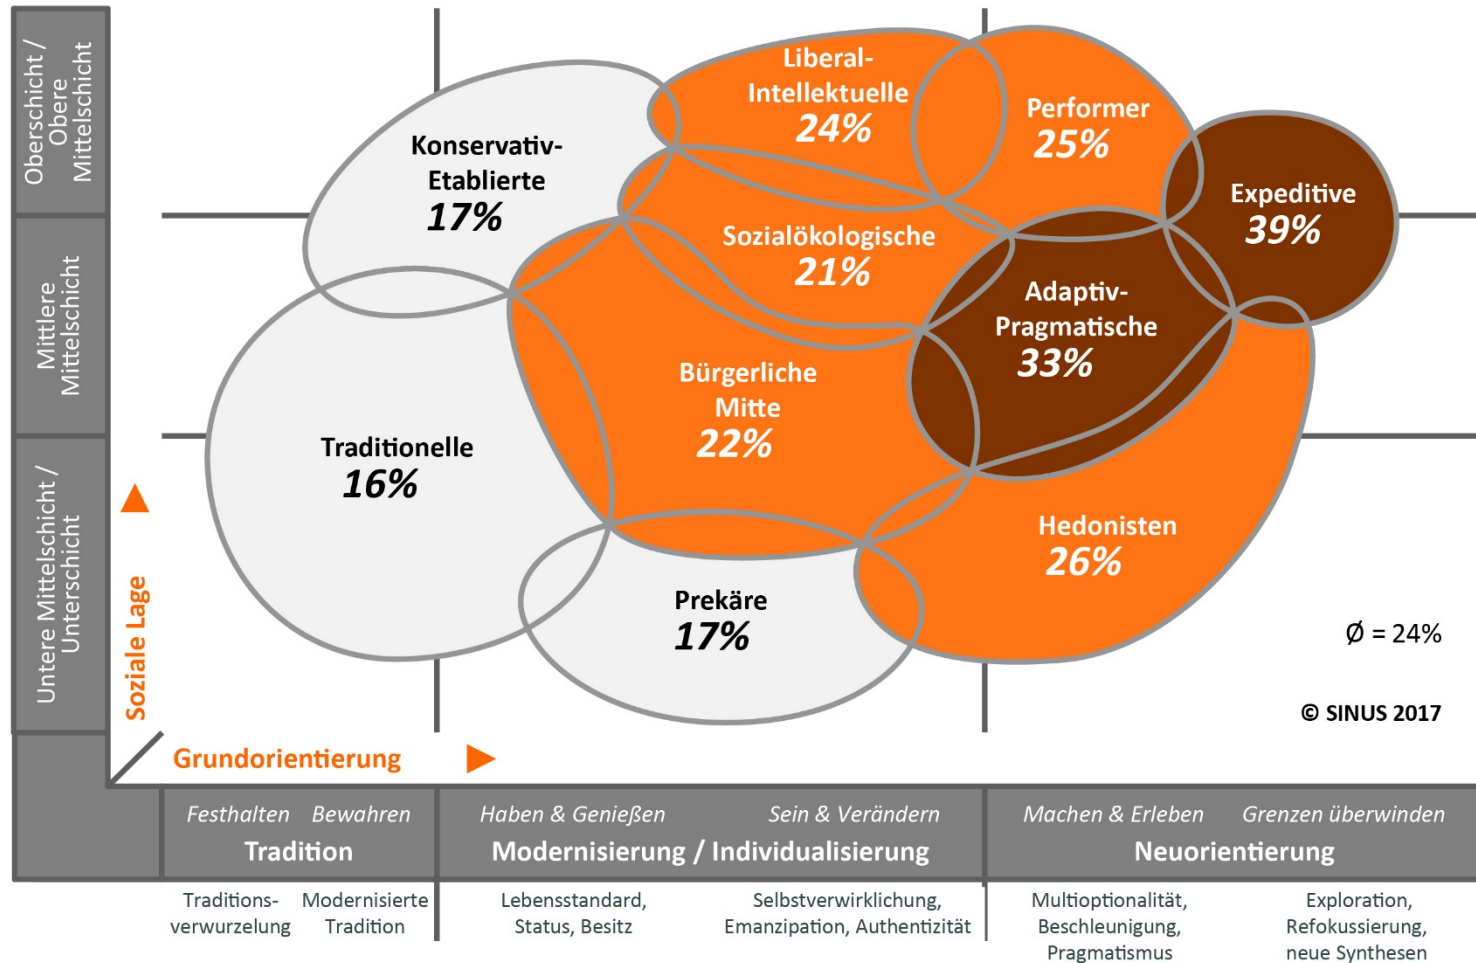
Oberschicht / Obere Mittelschicht

Mittlere Mittelschicht

Untere Mittelschicht / Unterschicht

Liberal-Intellektuelle
24%

Performer
25%

Konservativ-Etablierte
17%

Expeditive
39%

Sozialökologische
21%

Adaptiv-Pragmatische
33%

Bürgerliche Mitte
22%

Traditionelle
16%

Hedonisten
26%

Prekäre
17%

Ø = 24%

Soziale Lage

© SINUS 2017

Grundorientierung

Festhalten Bewahren
Tradition

Haben & Genießen Sein & Verändern
Modernisierung / Individualisierung

Machen & Erleben Grenzen überwinden
Neuorientierung

Traditionsverwurzelung

Modernisierte Tradition

Lebensstandard, Status, Besitz

Selbstverwirklichung, Emanzipation, Authentizität

Multioptionalität, Beschleunigung, Pragmatismus

Exploration, Refokussierung, neue Synthesen